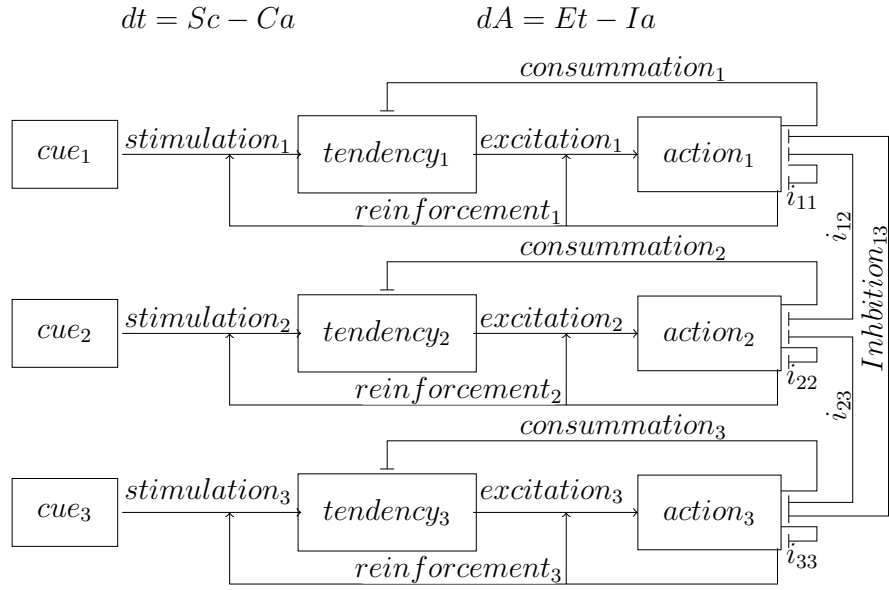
$dt = Sc - Ca$ $dA = Et - Ia$

$consummation_1$

$cue_1$ $stimulation_1$ $tendency_1$ $excitation_1$ $action_1$

$reinforcement_1$ $i_{11}$

$i_{12}$

$consummation_2$

$cue_2$ $stimulation_2$ $tendency_2$ $excitation_2$ $action_2$

$Inhbition_{13}$

$reinforcement_2$ $i_{22}$

$i_{23}$

$consummation_3$

$cue_3$ $stimulation_3$ $tendency_3$ $excitation_3$ $action_3$

$reinforcement_3$ $i_{33}$